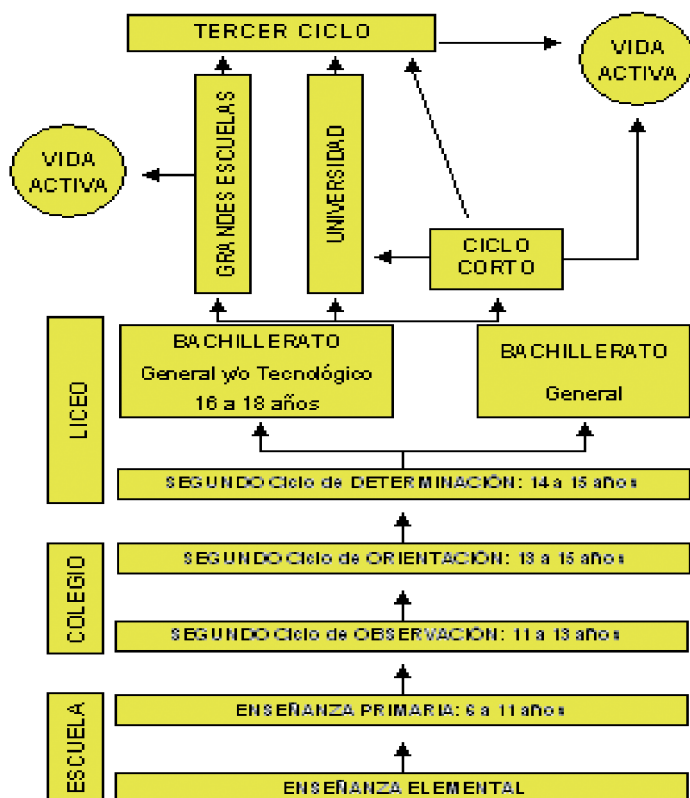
TERCER CICLO

VIDA ACTIVA

VIDA ACTIVA

GRANDES ESCUELAS

UNIVERSIDAD

CICLO CORTO

LICEO

BACHILLERATO General y/o Tecnológico 16 a 18 años

BACHILLERATO General

SEGUNDO Ciclo de DETERMINACIÓN: 14 a 15 años

COLEGIO

SEGUNDO Ciclo de ORIENTACIÓN: 13 a 15 años

SEGUNDO Ciclo de OBSERVACIÓN: 11 a 13 años

ESCUELA

ENSEÑANZA PRIMARIA: 6 a 11 años

ENSEÑANZA ELEMENTAL